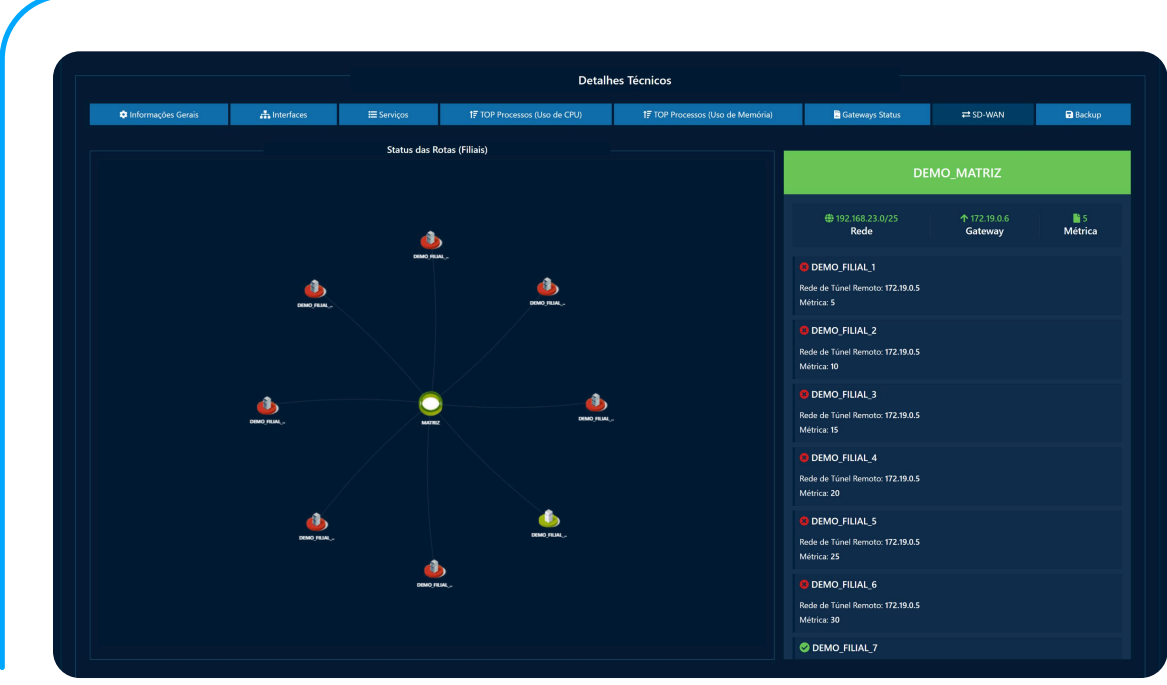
Detalhes Técnicos

Informações Gerais | Interfaces | Serviços | TOP Processos (Uso de CPU) | TOP Processos (Uso de Memória) | Gateways Status | SD-WAN | Backup

Status das Rotas (Filiais)

DEMO_FILIAL_...
DEMO_FILIAL_...
DEMO_FILIAL_...
DEMO_FILIAL_...
MATRIZ
DEMO_FILIAL_...
DEMO_FILIAL_...
DEMO_FILIAL_...
DEMO_FILIAL_...

DEMO_MATRIZ

192.168.23.0/25
Rede

172.19.0.6
Gateway

5
Métrica

DEMO_FILIAL_1
Rede de Túnel Remoto: 172.19.0.5
Métrica: 5

DEMO_FILIAL_2
Rede de Túnel Remoto: 172.19.0.5
Métrica: 10

DEMO_FILIAL_3
Rede de Túnel Remoto: 172.19.0.5
Métrica: 15

DEMO_FILIAL_4
Rede de Túnel Remoto: 172.19.0.5
Métrica: 20

DEMO_FILIAL_5
Rede de Túnel Remoto: 172.19.0.5
Métrica: 25

DEMO_FILIAL_6
Rede de Túnel Remoto: 172.19.0.5
Métrica: 30

DEMO_FILIAL_7